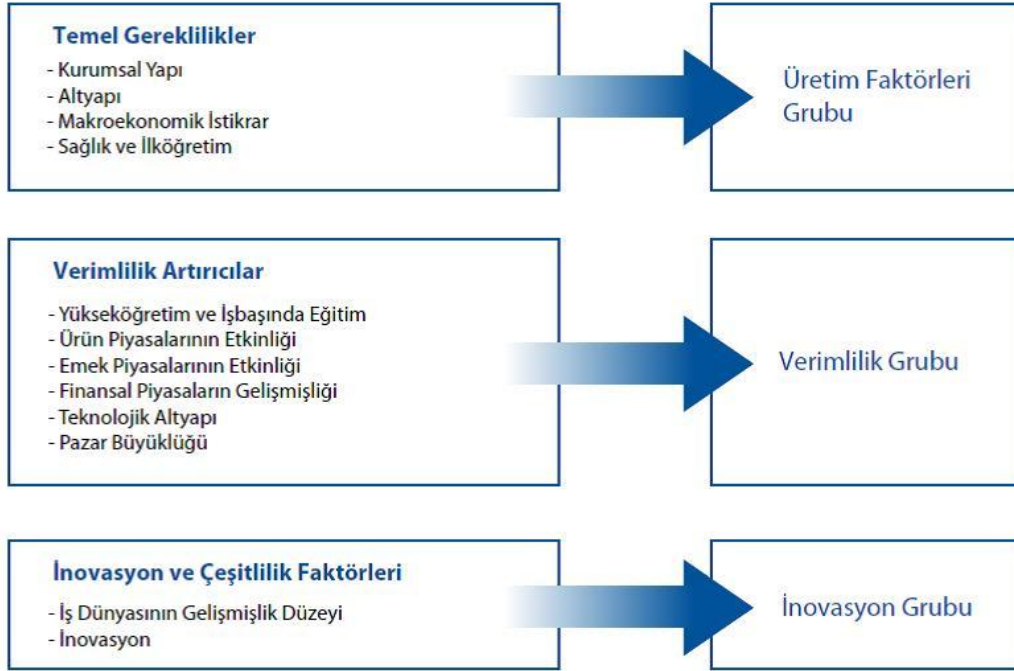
Temel Gereklilikler
- Kurumsal Yapı
- Altyapı
- Makroekonomik İstikrar
- Sağlık ve İlköğretim

Üretim Faktörleri Grubu

Verimlilik Artırıcılar
- Yükseköğretim ve İşbaşında Eğitim
- Ürün Piyasalarının Etkinliği
- Emek Piyasalarının Etkinliği
- Finansal Piyasaların Gelişmişliği
- Teknolojik Altyapı
- Pazar Büyüklüğü

Verimlilik Grubu

İnovasyon ve Çeşitlilik Faktörleri
- İş Dünyasının Gelişmişlik Düzeyi
- İnovasyon

İnovasyon Grubu